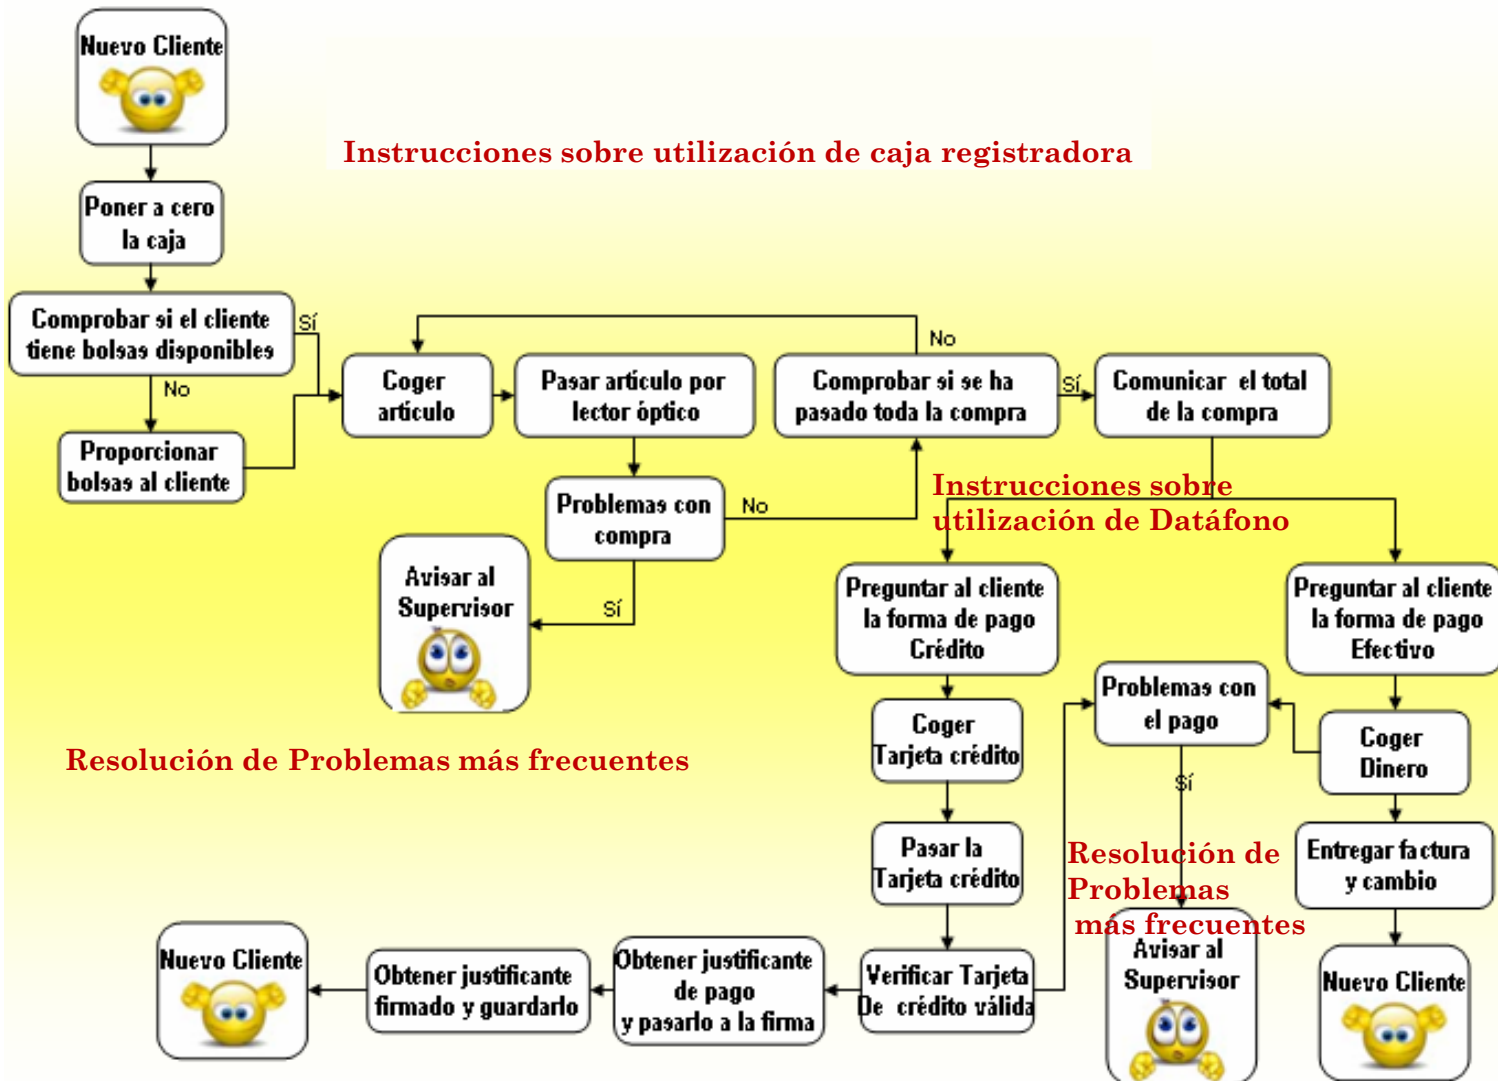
Nuevo Cliente

Instrucciones sobre utilización de caja registradora

Poner a cero la caja

Comprobar si el cliente tiene bolsas disponibles

Sí

No

Proporcionar bolsas al cliente

Coger artículo

Pasar artículo por lector óptico

No

Comprobar si se ha pasado toda la compra

Sí

Comunicar el total de la compra

Problemas con compra

No

Instrucciones sobre utilización de Datáfono

Avisar al Supervisor

Sí

Preguntar al cliente la forma de pago Crédito

Preguntar al cliente la forma de pago Efectivo

Problemas con el pago

Coger Tarjeta crédito

Coger Dinero

Resolución de Problemas más frecuentes

Sí

Pasar la Tarjeta crédito

Resolución de Problemas más frecuentes

Entregar factura y cambio

Avisar al Supervisor

Nuevo Cliente

Obtener justificante firmado y guardarlo

Obtener justificante de pago y pasarlo a la firma

Verificar Tarjeta De crédito válida

Nuevo Cliente